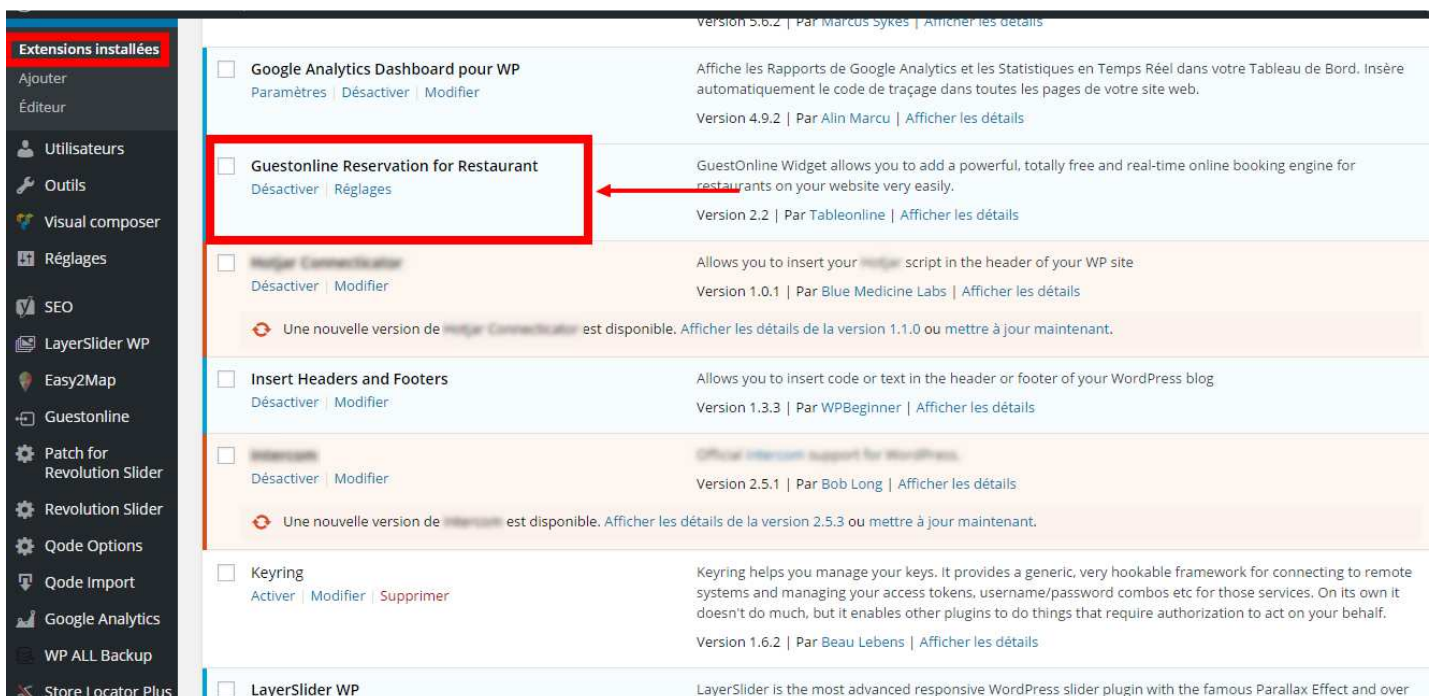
Extensions installées
Ajouter
Éditeur
Utilisateurs
Outils
Visual composer
Réglages
SEO
LayerSlider WP
Easy2Map
Guestonline
Patch for Revolution Slider
Revolution Slider
Qode Options
Qode Import
Google Analytics
WP ALL Backup
Store Locator Plus

Version 5.6.2 | Par Marcus Sykes | Afficher les détails

Google Analytics Dashboard pour WP
Paramètres | Désactiver | Modifier
Affiche les Rapports de Google Analytics et les Statistiques en Temps Réel dans votre Tableau de Bord. Insère automatiquement le code de traçage dans toutes les pages de votre site web.
Version 4.9.2 | Par Alin Marcu | Afficher les détails

Guestonline Reservation for Restaurant
Désactiver | Réglages
GuestOnline Widget allows you to add a powerful, totally free and real-time online booking engine for restaurants on your website very easily.
Version 2.2 | Par Tableonline | Afficher les détails

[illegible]
Désactiver | Modifier
Allows you to insert your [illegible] script in the header of your WP site
Version 1.0.1 | Par Blue Medicine Labs | Afficher les détails
Une nouvelle version de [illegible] est disponible. Afficher les détails de la version 1.1.0 ou mettre à jour maintenant.

Insert Headers and Footers
Désactiver | Modifier
Allows you to insert code or text in the header or footer of your WordPress blog
Version 1.3.3 | Par WPBeginner | Afficher les détails

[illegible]
Désactiver | Modifier
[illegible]
Version 2.5.1 | Par Bob Long | Afficher les détails
Une nouvelle version de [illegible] est disponible. Afficher les détails de la version 2.5.3 ou mettre à jour maintenant.

Keyring
Activer | Modifier | Supprimer
Keyring helps you manage your keys. It provides a generic, very hookable framework for connecting to remote systems and managing your access tokens, username/password combos etc for those services. On its own it doesn't do much, but it enables other plugins to do things that require authorization to act on your behalf.
Version 1.6.2 | Par Beau Lebens | Afficher les détails

LayerSlider WP
LayerSlider is the most advanced responsive WordPress slider plugin with the famous Parallax Effect and over